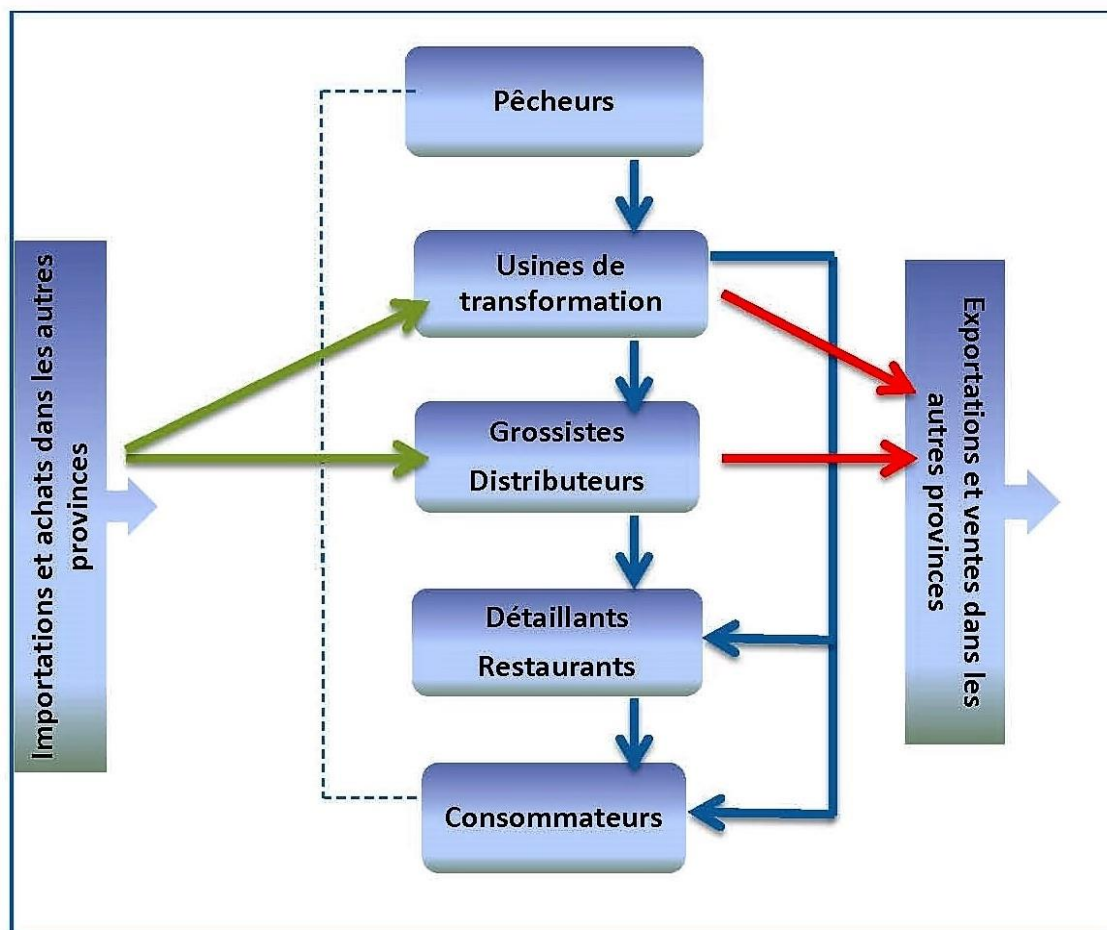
Importations et achats dans les autres provinces

Pêcheurs

Usines de transformation

Grossistes

Distributeurs

Détaillants

Restaurants

Consommateurs

Exportations et ventes dans les autres provinces